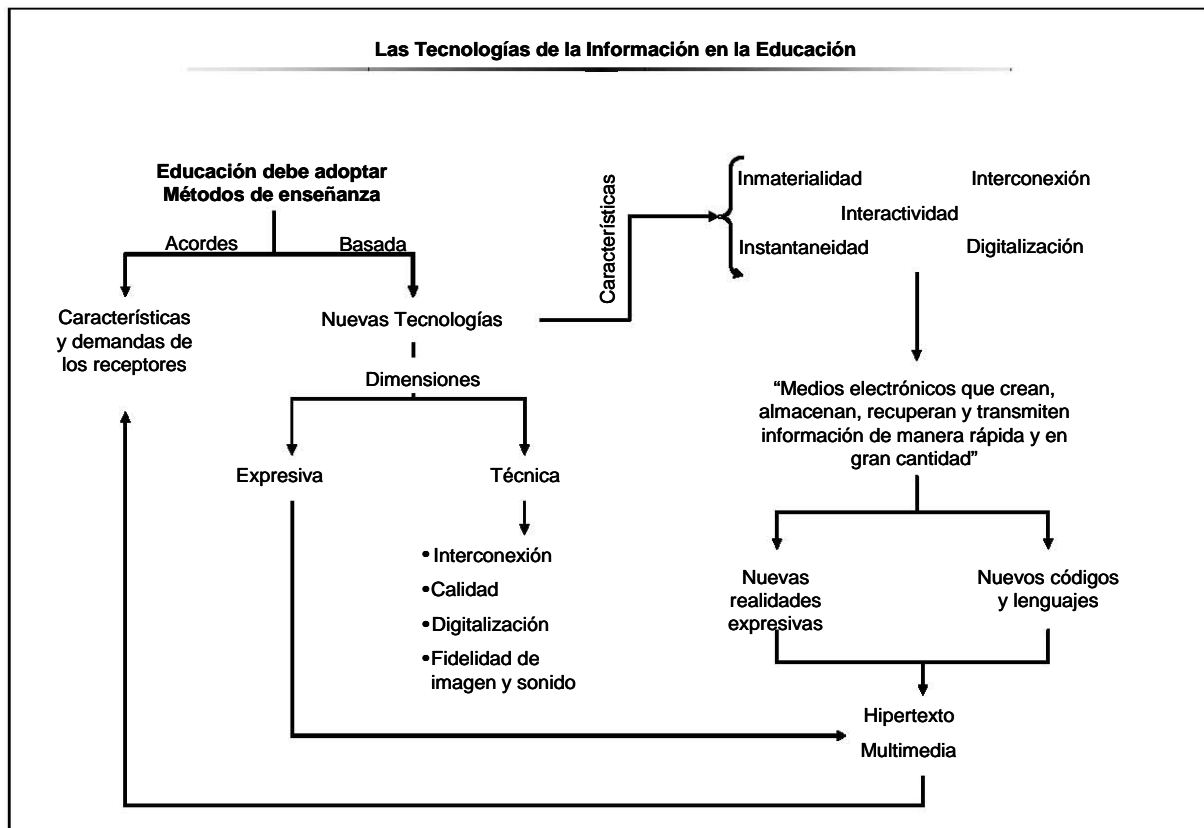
Las Tecnologías de la Información en la Educación

Educación debe adoptar Métodos de enseñanza

Acordes

Basada

Características y demandas de los receptores

Nuevas Tecnologías

Dimensiones

Expresiva

Técnica

• Interconexión
• Calidad
• Digitalización
• Fidelidad de imagen y sonido

Características

Inmaterialidad

Interconexión

Interactividad

Instantaneidad

Digitalización

"Medios electrónicos que crean, almacenan, recuperan y transmiten información de manera rápida y en gran cantidad"

Nuevas realidades expresivas

Nuevos códigos y lenguajes

Hipertexto

Multimedia